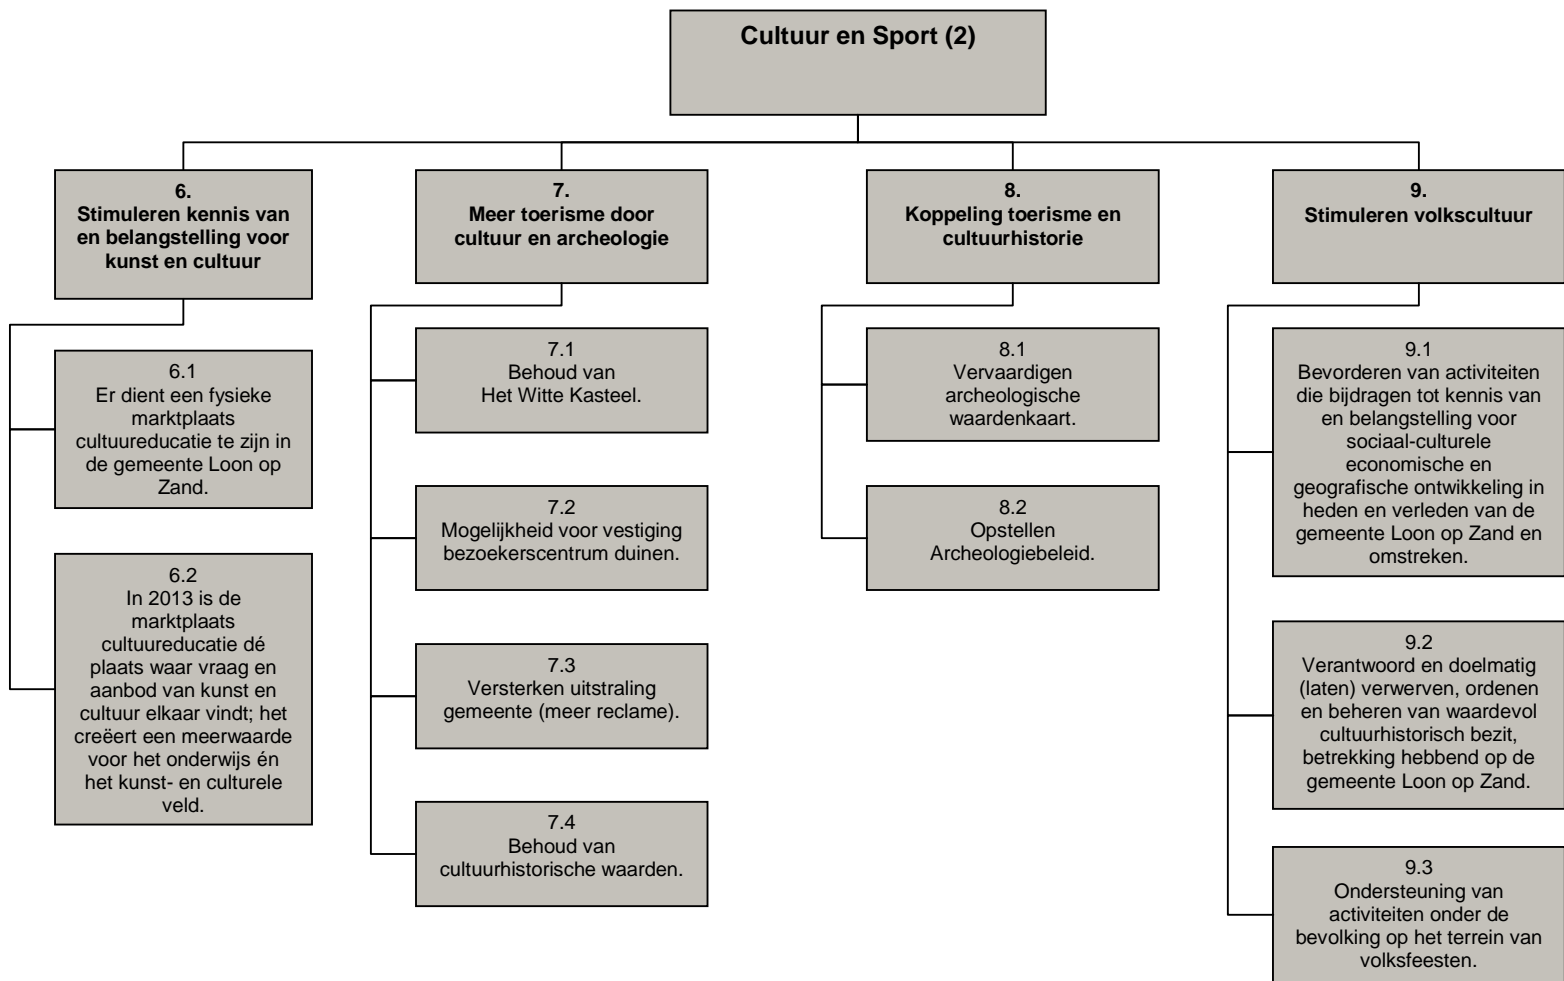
Cultuur en Sport (2)

6.
Stimuleren kennis van en belangstelling voor kunst en cultuur

6.1
Er dient een fysieke marktplaats cultuureducatie te zijn in de gemeente Loon op Zand.

6.2
In 2013 is de marktplaats cultuureducatie dé plaats waar vraag en aanbod van kunst en cultuur elkaar vindt; het creëert een meerwaarde voor het onderwijs én het kunst- en culturele veld.

7.
Meer toerisme door cultuur en archeologie

7.1
Behoud van Het Witte Kasteel.

7.2
Mogelijkheid voor vestiging bezoekerscentrum duinen.

7.3
Versterken uitstraling gemeente (meer reclame).

7.4
Behoud van cultuurhistorische waarden.

8.
Koppeling toerisme en cultuurhistorie

8.1
Vervaardigen archeologische waardenkaart.

8.2
Opstellen Archeologiebeleid.

9.
Stimuleren volkscultuur

9.1
Bevorderen van activiteiten die bijdragen tot kennis van en belangstelling voor sociaal-culturele economische en geografische ontwikkeling in heden en verleden van de gemeente Loon op Zand en omstreken.

9.2
Verantwoord en doelmatig (laten) verwerven, ordenen en beheren van waardevol cultuurhistorisch bezit, betrekking hebbend op de gemeente Loon op Zand.

9.3
Ondersteuning van activiteiten onder de bevolking op het terrein van volksfeesten.